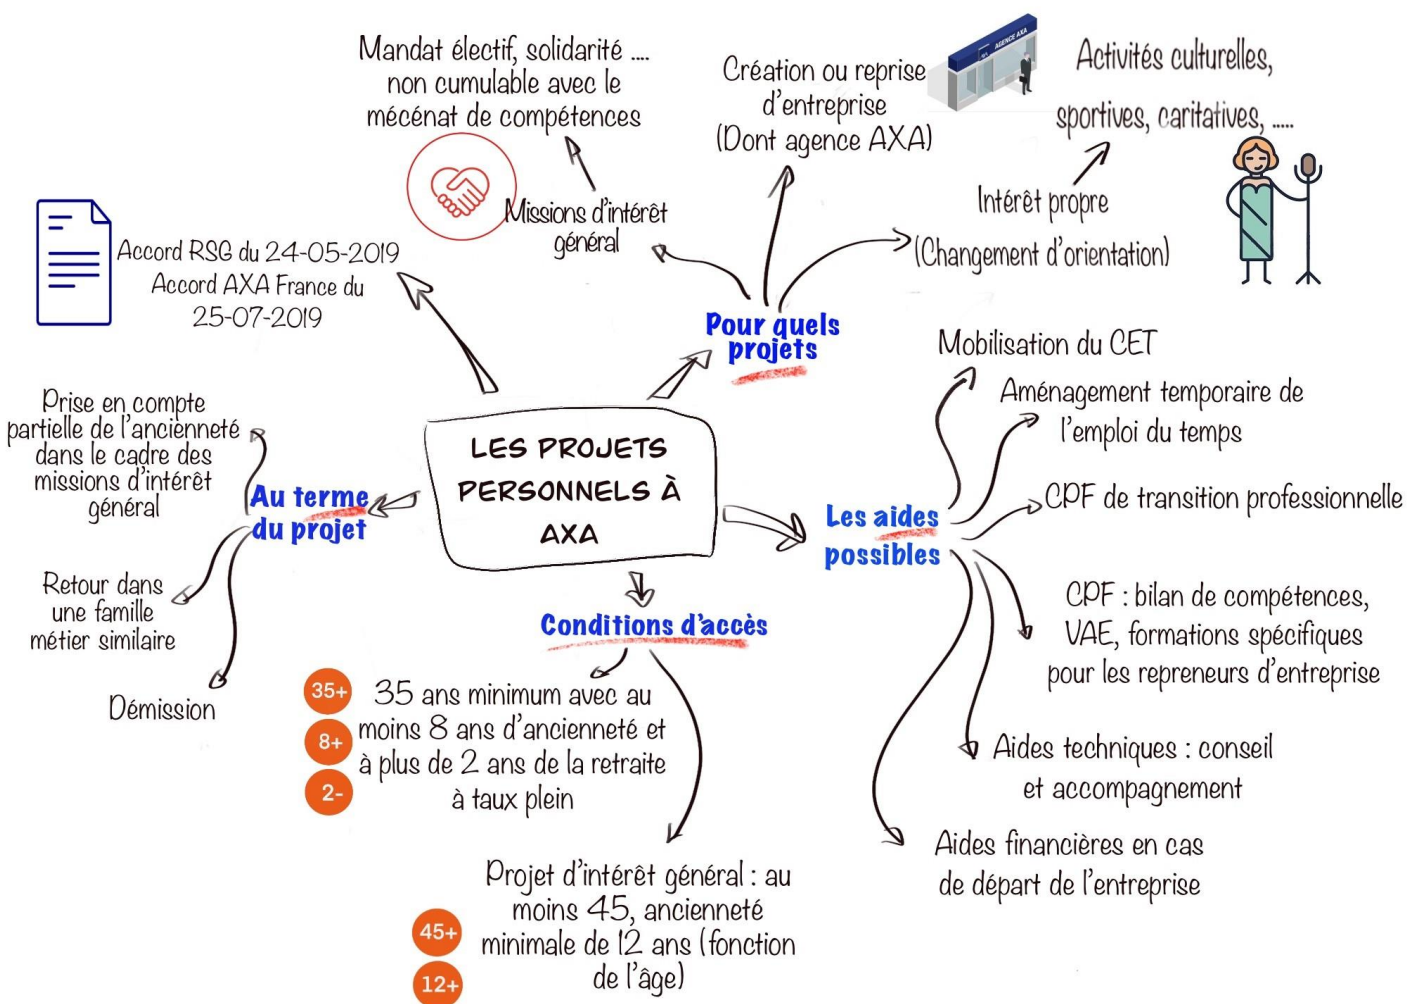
Mandat électif, solidarité .... non cumulable avec le mécénat de compétences

Création ou reprise d'entreprise (Dont agence AXA)

AGENCE AXA

Activités culturelles, sportives, caritatives, .....

Missions d'intérêt général

Intérêt propre (Changement d'orientation)

Accord RSG du 24-05-2019
Accord AXA France du 25-07-2019

Pour quels projets

Mobilisation du CET

Aménagement temporaire de l'emploi du temps

Prise en compte partielle de l'ancienneté dans le cadre des missions d'intérêt général

LES PROJETS PERSONNELS À AXA

Au terme du projet

Les aides possibles

CPF de transition professionnelle

Retour dans une famille métier similaire

CPF : bilan de compétences, VAE, formations spécifiques pour les repreneurs d'entreprise

Conditions d'accès

Démission

35+
8+
2-
35 ans minimum avec au moins 8 ans d'ancienneté et à plus de 2 ans de la retraite à taux plein

Aides techniques : conseil et accompagnement

Aides financières en cas de départ de l'entreprise

45+
12+
Projet d'intérêt général : au moins 45, ancienneté minimale de 12 ans (fonction de l'âge)